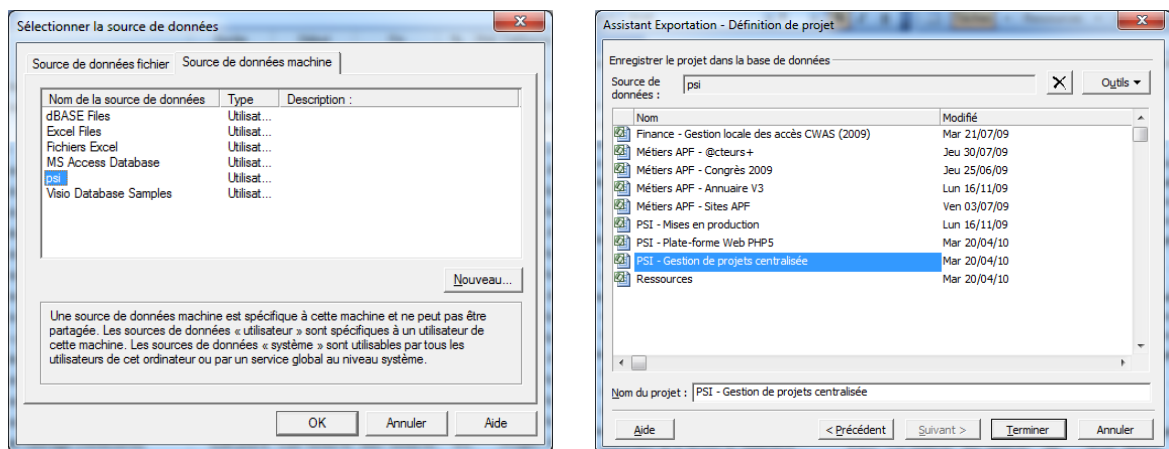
Sélectionner la source de données

Source de données fichier | Source de données machine

| Nom de la source de données | Type | Description : |
|---|---|---|
| dBASE Files | Utilisat... | |
| Excel Files | Utilisat... | |
| Fichiers Excel | Utilisat... | |
| MS Access Database | Utilisat... | |
| psi | Utilisat... | |
| Visio Database Samples | Utilisat... | |

Nouveau...

Une source de données machine est spécifique à cette machine et ne peut pas être partagée. Les sources de données « utilisateur » sont spécifiques à un utilisateur de cette machine. Les sources de données « système » sont utilisables par tous les utilisateurs de cet ordinateur ou par un service global au niveau système.

OK Annuler Aide

Assistant Exportation - Définition de projet

Enregistrer le projet dans la base de données

Source de données : psi

Outils

| Nom | Modifié |
|---|---|
| Finance - Gestion locale des accès CWAS (2009) | Mar 21/07/09 |
| Métiers APF - @cteurs+ | Jeu 30/07/09 |
| Métiers APF - Congrès 2009 | Jeu 25/06/09 |
| Métiers APF - Annuaire V3 | Lun 16/11/09 |
| Métiers APF - Sites APF | Ven 03/07/09 |
| PSI - Mises en production | Lun 16/11/09 |
| PSI - Plate-forme Web PHP5 | Mar 20/04/10 |
| PSI - Gestion de projets centralisée | Mar 20/04/10 |
| Ressources | Mar 20/04/10 |

Nom du projet : PSI - Gestion de projets centralisée

Aide < Précédent Suivant > Terminer Annuler